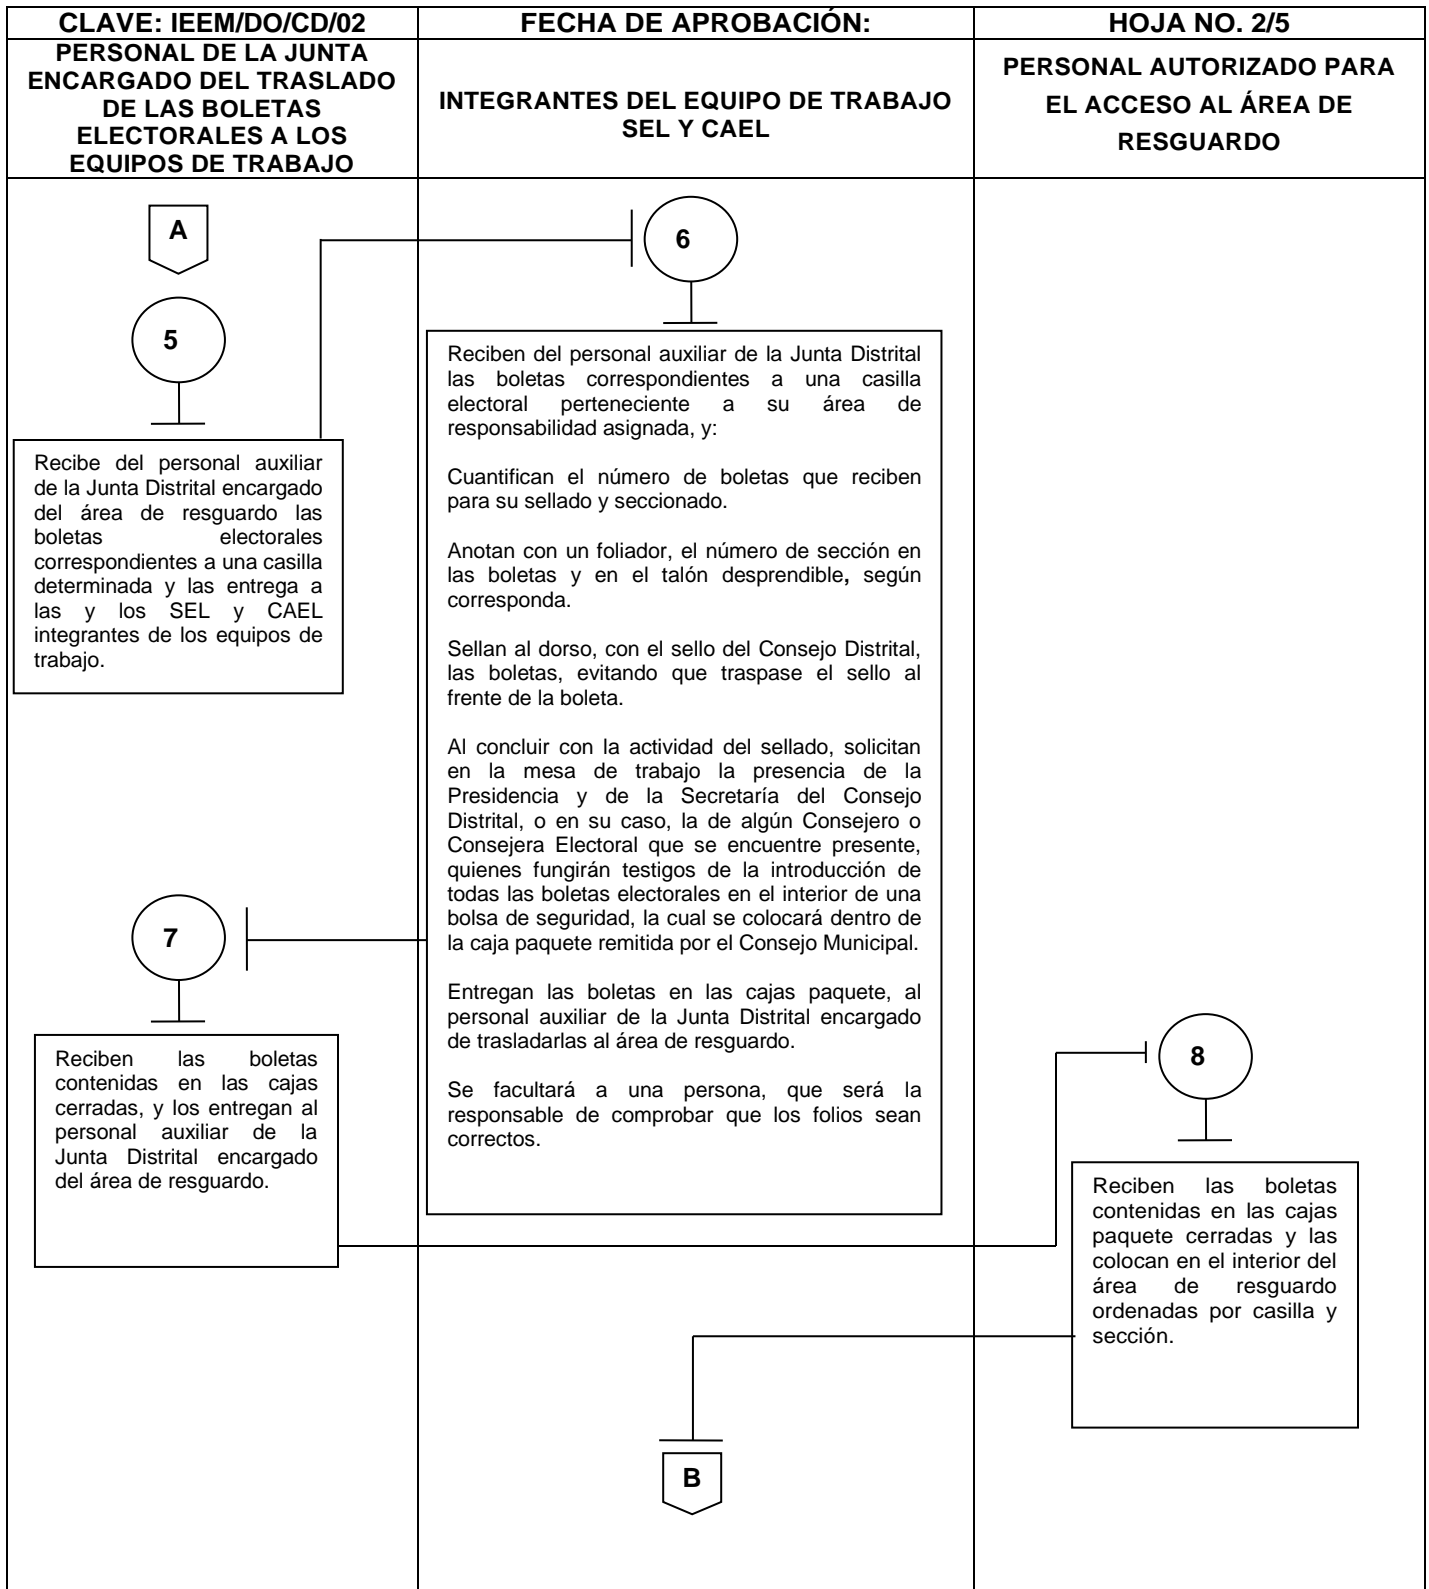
| CLAVE: IEEM/DO/CD/02 | FECHA DE APROBACIÓN: | HOJA NO. 2/5 |
|---|---|---|
| PERSONAL DE LA JUNTA ENCARGADO DEL TRASLADO DE LAS BOLETAS ELECTORALES A LOS EQUIPOS DE TRABAJO | INTEGRANTES DEL EQUIPO DE TRABAJO SEL Y CAEL | PERSONAL AUTORIZADO PARA EL ACCESO AL ÁREA DE RESGUARDO |

A

5

Recibe del personal auxiliar de la Junta Distrital encargado del área de resguardo las boletas electorales correspondientes a una casilla determinada y las entrega a las y los SEL y CAEL integrantes de los equipos de trabajo.

6

Reciben del personal auxiliar de la Junta Distrital las boletas correspondientes a una casilla electoral perteneciente a su área de responsabilidad asignada, y:

Cuantifican el número de boletas que reciben para su sellado y seccionado.

Anotan con un foliador, el número de sección en las boletas y en el talón desprendible, según corresponda.

Sellan al dorso, con el sello del Consejo Distrital, las boletas, evitando que traspase el sello al frente de la boleta.

Al concluir con la actividad del sellado, solicitan en la mesa de trabajo la presencia de la Presidencia y de la Secretaría del Consejo Distrital, o en su caso, la de algún Consejero o Consejera Electoral que se encuentre presente, quienes fungirán testigos de la introducción de todas las boletas electorales en el interior de una bolsa de seguridad, la cual se colocará dentro de la caja paquete remitida por el Consejo Municipal.

Entregan las boletas en las cajas paquete, al personal auxiliar de la Junta Distrital encargado de trasladarlas al área de resguardo.

Se facultará a una persona, que será la responsable de comprobar que los folios sean correctos.

7

Reciben las boletas contenidas en las cajas cerradas, y los entregan al personal auxiliar de la Junta Distrital encargado del área de resguardo.

8

Reciben las boletas contenidas en las cajas paquete cerradas y las colocan en el interior del área de resguardo ordenadas por casilla y sección.

B